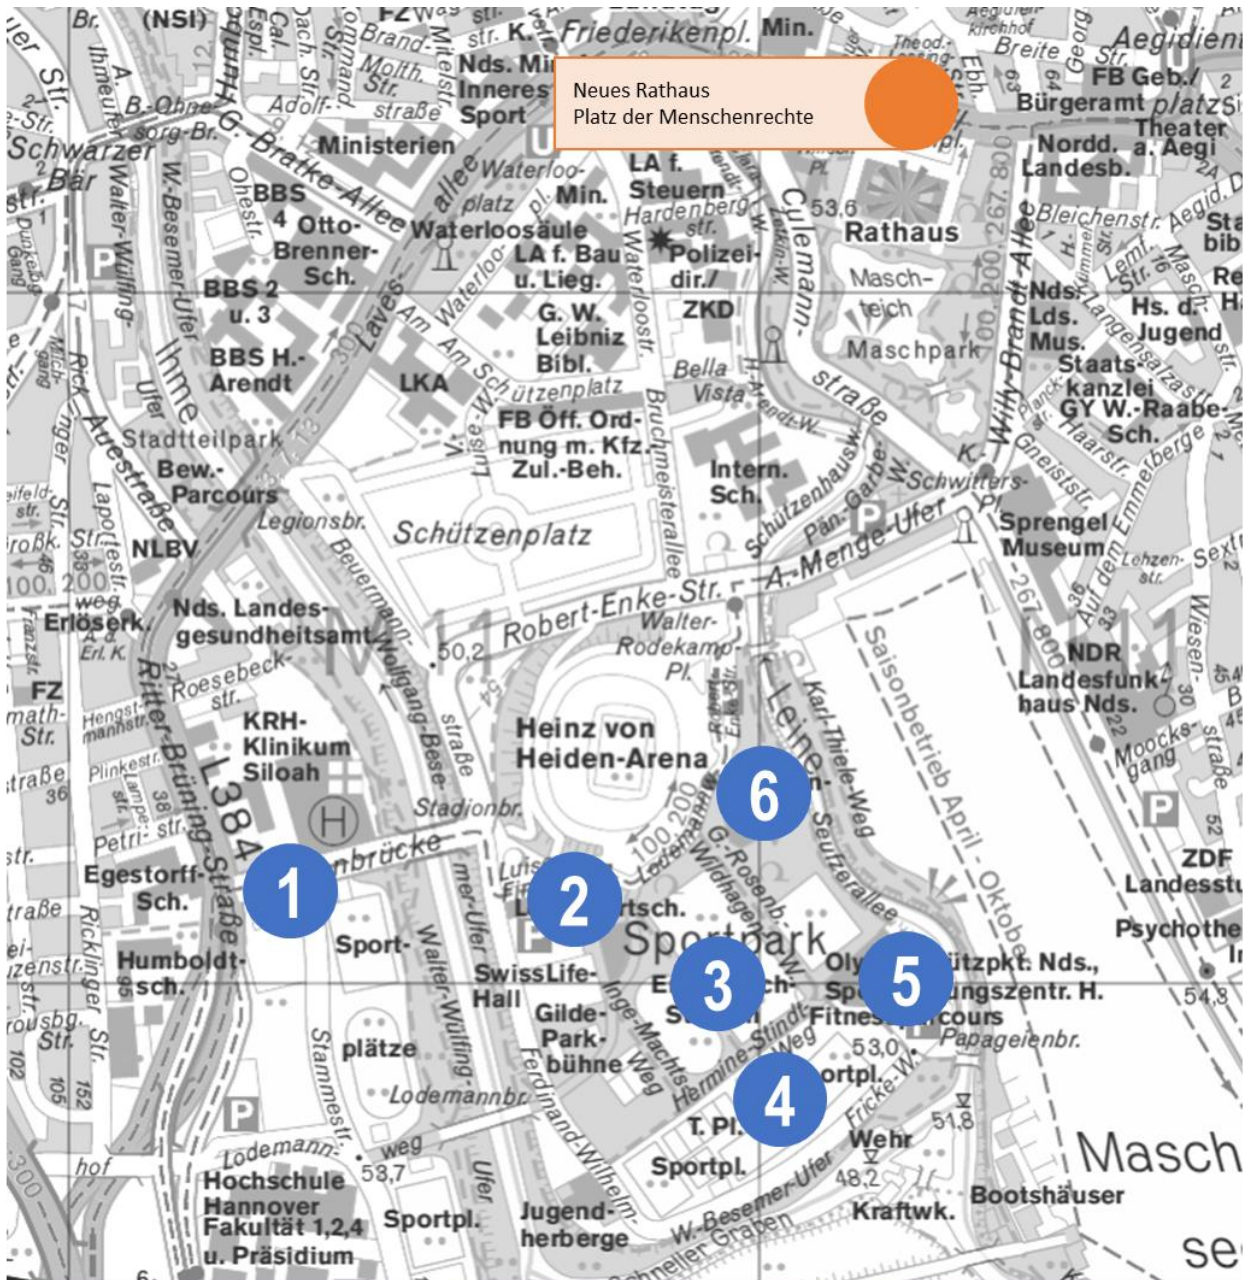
Neues Rathaus
Platz der Menschenrechte

1
2
3
4
5
6

Br. (NSI) Friederikenpl. Min. Aegidien Breite Str. FB Geb./ Bürgeramt platz Theater Nordd. Landesb. a. Aegi Nds. Mi Inneres Sport Ministerien Schwarzer Bär B.-Ohne-Br. Adolf-straße G.-Bratke-Allee Waterloo-platz Min. LA f. Steuern Hardenbergstr. 53,6 Rathaus Waterloosäule LA f. Bau u. Lieg. Polizei-dir./ ZKD BBS 4 Otto-Brenner-Sch. BBS 2 u. 3 BBS H.-Arendt LKA G. W. Leibniz Bibl. Bella Vista Masch-teich Maschpark Culemannstr. Willy-Brandt-Allee Nds. Lds. Mus. Hs. d. Jugend Staats-kanzlei GY W.-Raabe-Sch. Bleichenstr. Ihme Ufer Stadtteilpark Bew.-Parcours Am Schützenplatz FB Öff. Ord-nung m. Kfz.-Zul.-Beh. Bruchmeisterallee Intern. Sch. Schützenhausw. Schwitters-Pl. Sprengel Museum Legionsbr. Schützenplatz A.-Menge-Ufer NLBV Nds. Landes-gesundheitsamt Robert-Enke-Str. Walter-Rodekamp-Pl. Erlöserk. 50,2 Saisonbetrieb April - Oktober NDR Landesfunk-haus Nds. Roesebeck-str. KRH-Klinikum Siloah Heinz von Heiden-Arena Leine Karl-Thiele-Weg Moocksgang L 384 Ritter-Brüning-Straße Stadionbr. 100 200 Petri-str. Egestorff-Sch. Sport-Humboldt-sch. Walter-Wülfing-Ufer SwissLife-Hall Sportpark G.-Rosenb.-W. Seufzerallee ZDF Landesstu Psychothe Gilde-Park-bühne Inge-Machts-Weg Hermine-Stindt-Weg Fitness-Parcours Papageienbr. 53,0 54,3 plätze Stammestr. Lodemannbr. Ferdinand-Wilhelm-Fricke-W. 51,8 T. Pl. Sportpl. Wehr Masch Lodemann-weg 53,7 Hochschule Hannover Fakultät 1,2,4 u. Präsidium Sportpl. Jugend-herberge W.-Besemer-Ufer 48,2 Kraftwk. Bootshäuser Schneller Graben